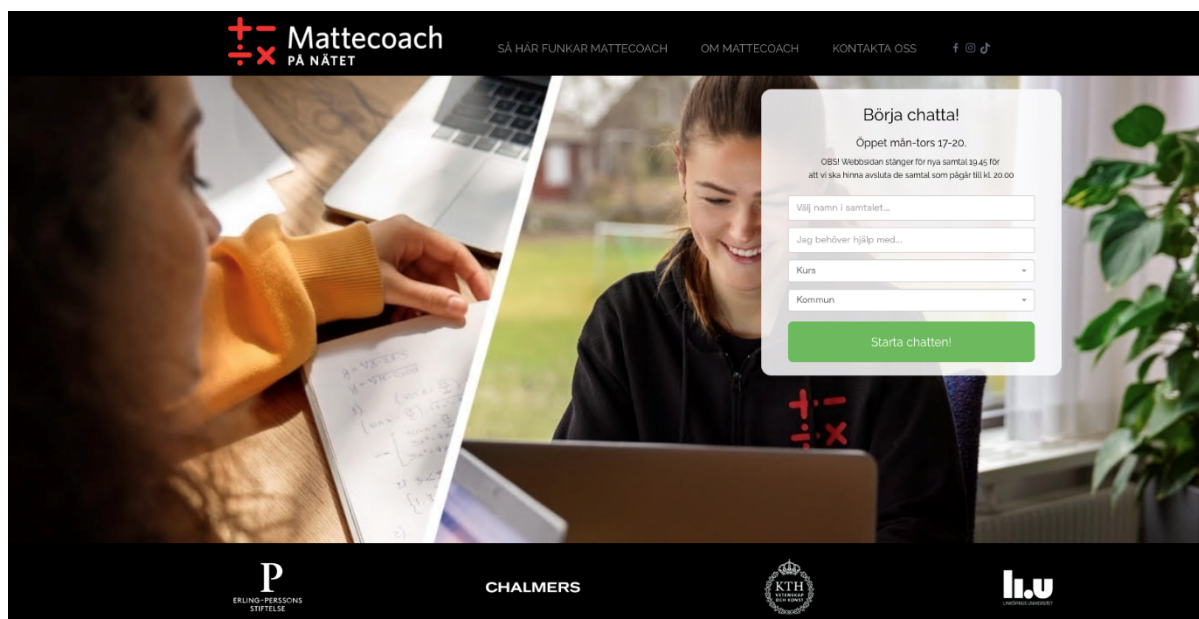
Mattecoach PÅ NÄTET

SÅ HÄR FUNKAR MATTECOACH
OM MATTECOACH
KONTAKTA OSS

Börja chatta!

Öppet mån-tors 17-20.

OBS! Webbsidan stänger för nya samtal 19.45 för att vi ska hinna avsluta de samtal som pågår till kl. 20.00

Välj namn i samtalet...

Jag behöver hjälp med...

Kurs

Kommun

Starta chatten!

P
ERLING-PERSSONS STIFTELSE

CHALMERS

KTH
VETENSKAP OCH KONST

li.u
LINKÖPINGS UNIVERSITET